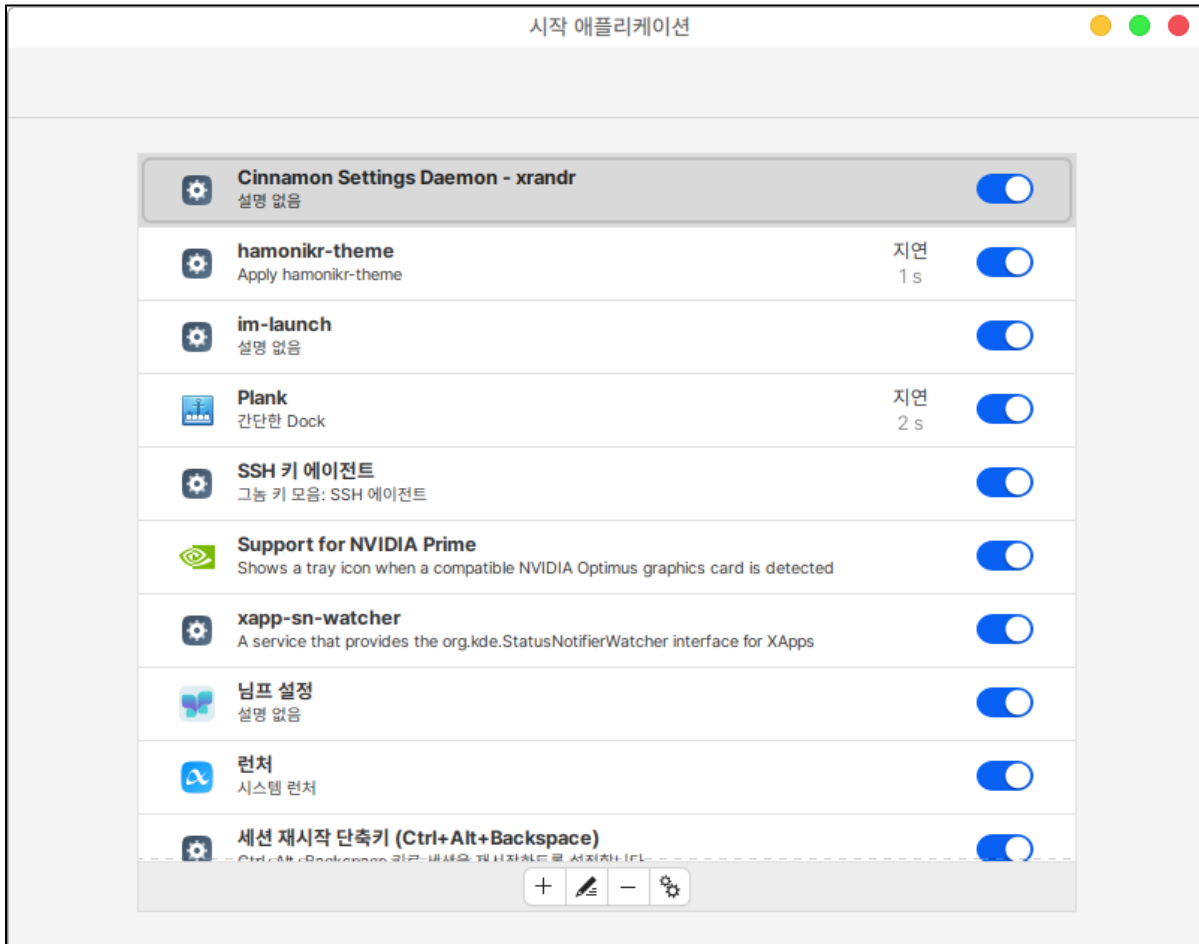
시작 애플리케이션

Cinnamon Settings Daemon - xrandr
설명 없음

hamonikr-theme
Apply hamonikr-theme
지연
1 s

im-launch
설명 없음

Plank
간단한 Dock
지연
2 s

SSH 키 에이전트
그놈 키 모음: SSH 에이전트

Support for NVIDIA Prime
Shows a tray icon when a compatible NVIDIA Optimus graphics card is detected

xapp-sn-watcher
A service that provides the org.kde.StatusNotifierWatcher interface for XApps

님프 설정
설명 없음

런처
시스템 런처

세션 재시작 단축키 (Ctrl+Alt+Backspace)
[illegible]

+ −